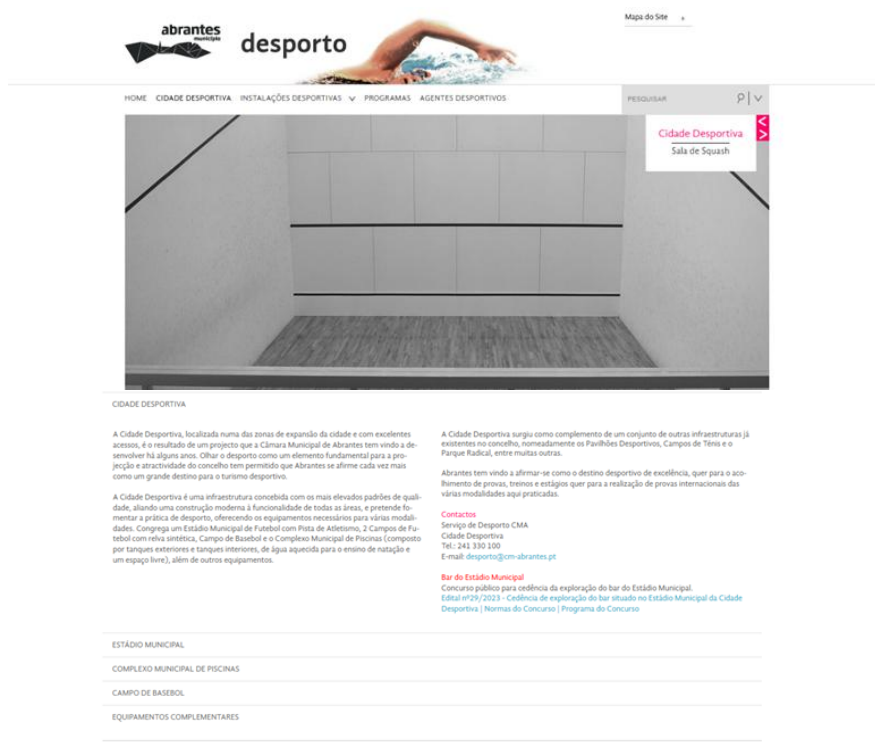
abrantes município

desporto

Mapa do Site

HOME CIDADE DESPORTIVA INSTALAÇÕES DESPORTIVAS PROGRAMAS AGENTES DESPORTIVOS

PESQUISAR

Cidade Desportiva
Sala de Squash

CIDADE DESPORTIVA

A Cidade Desportiva, localizada numa das zonas de expansão da cidade e com excelentes acessos, é o resultado de um projecto que a Câmara Municipal de Abrantes tem vindo a desenvolver há alguns anos. Olhar o desporto como um elemento fundamental para a projecção e atractividade do concelho tem permitido que Abrantes se afirme cada vez mais como um grande destino para o turismo desportivo.

A Cidade Desportiva é uma infraestrutura concebida com os mais elevados padrões de qualidade, aliando uma construção moderna à funcionalidade de todas as áreas, e pretende fomentar a prática de desporto, oferecendo os equipamentos necessários para várias modalidades. Congrega um Estádio Municipal de Futebol com Pista de Atletismo, 2 Campos de Futebol com relva sintética, Campo de Basebol e o Complexo Municipal de Piscinas (composto por tanques exteriores e tanques interiores, de água aquecida para o ensino de natação e um espaço livre), além de outros equipamentos.

A Cidade Desportiva surgiu como complemento de um conjunto de outras infraestruturas já existentes no concelho, nomeadamente os Pavilhões Desportivos, Campos de Ténis e o Parque Radical, entre muitas outras.

Abrantes tem vindo a afirmar-se como o destino desportivo de excelência, quer para o acolhimento de provas, treinos e estágios quer para a realização de provas internacionais das várias modalidades aqui praticadas.

Contactos
Serviço de Desporto CMA
Cidade Desportiva
Tel.: 241 330 100
E-mail: desporto@cm-abrantes.pt

Bar do Estádio Municipal
Concurso público para cedência da exploração do bar do Estádio Municipal.
Edital nº29/2023 - Cedência de exploração do bar situado no Estádio Municipal da Cidade Desportiva | Normas do Concurso | Programa do Concurso

ESTÁDIO MUNICIPAL

COMPLEXO MUNICIPAL DE PISCINAS

CAMPO DE BASEBOL

EQUIPAMENTOS COMPLEMENTARES